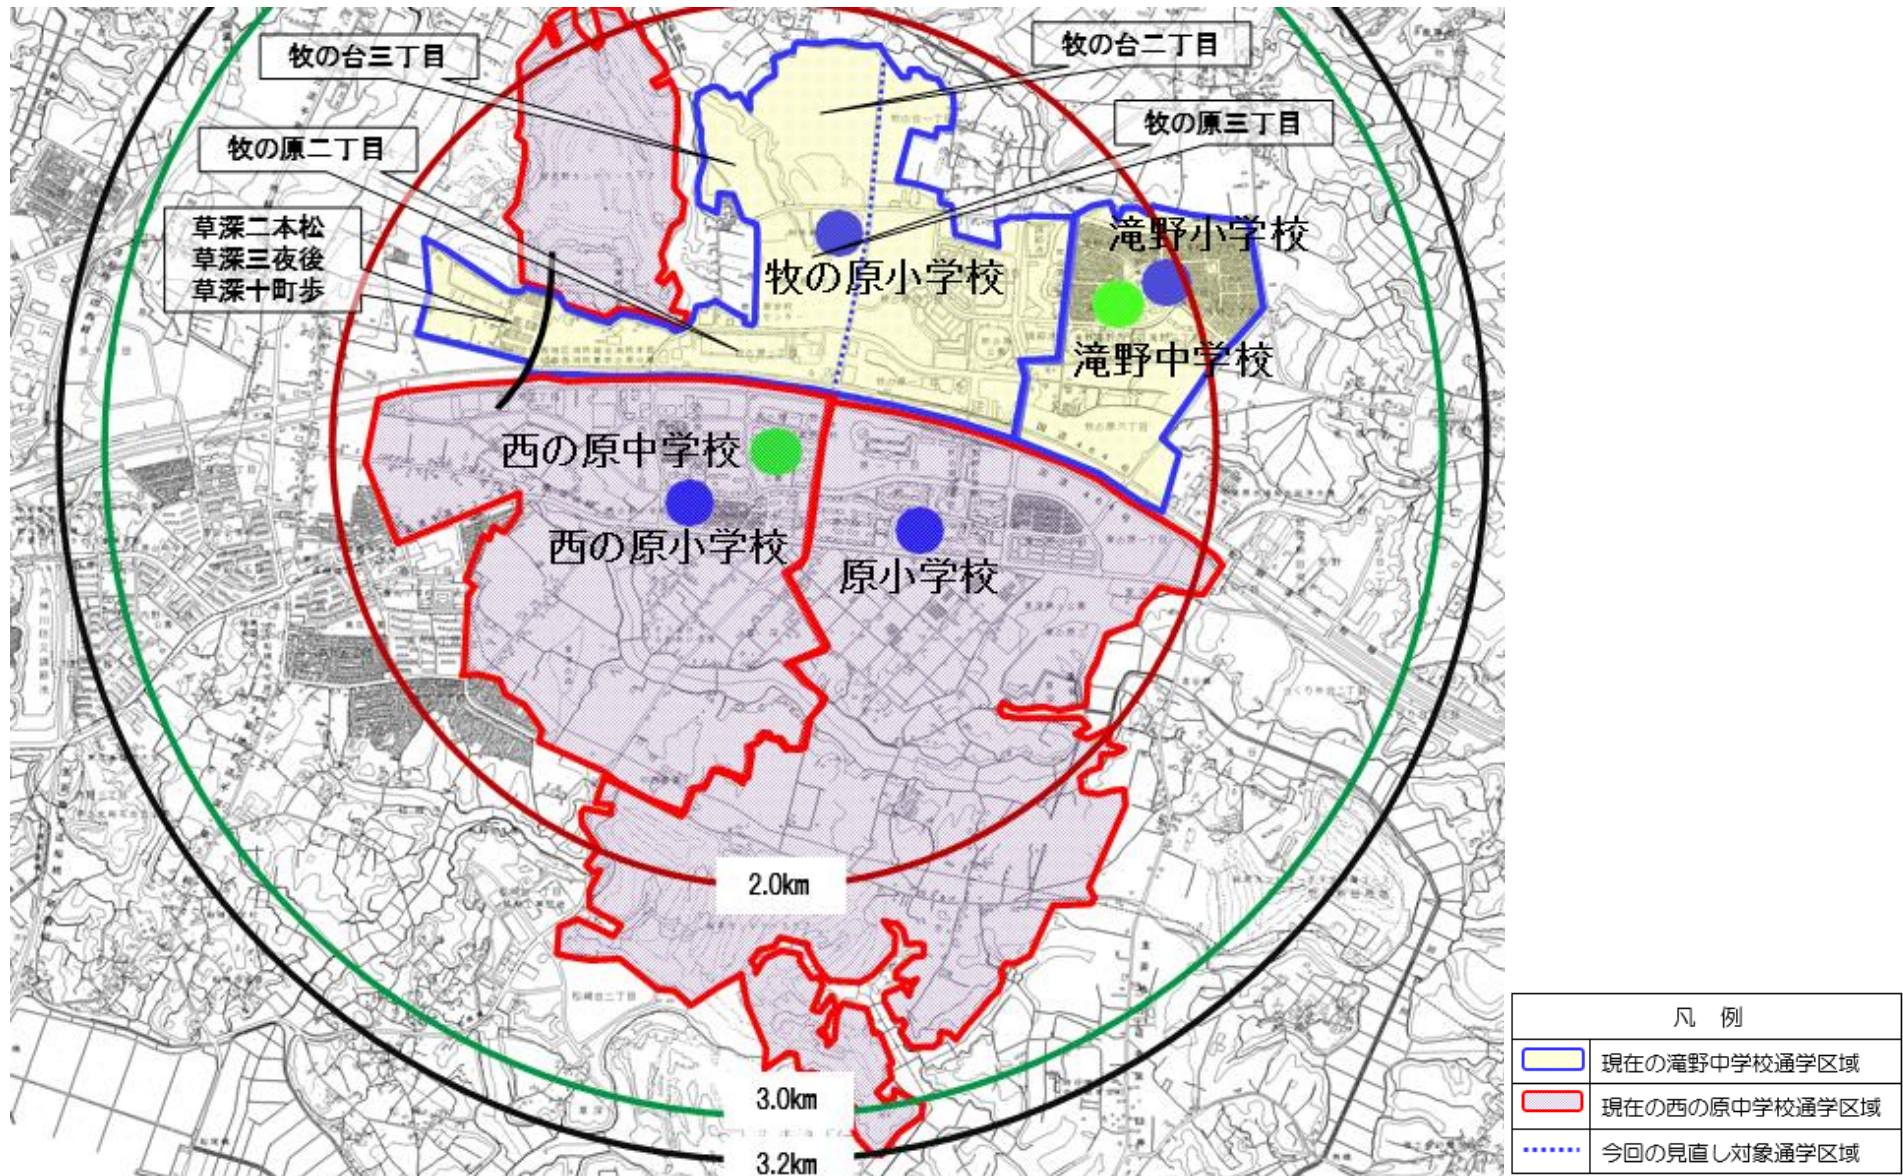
牧の台三丁目

牧の台二丁目

牧の原三丁目

牧の原二丁目

草深二本松
草深三夜後
草深十町歩

滝野小学校

牧の原小学校

滝野中学校

西の原中学校

西の原小学校

原小学校

2.0km

3.0km

3.2km

凡 例

現在の滝野中学校通学区域

現在の西の原中学校通学区域

今回の見直し対象通学区域